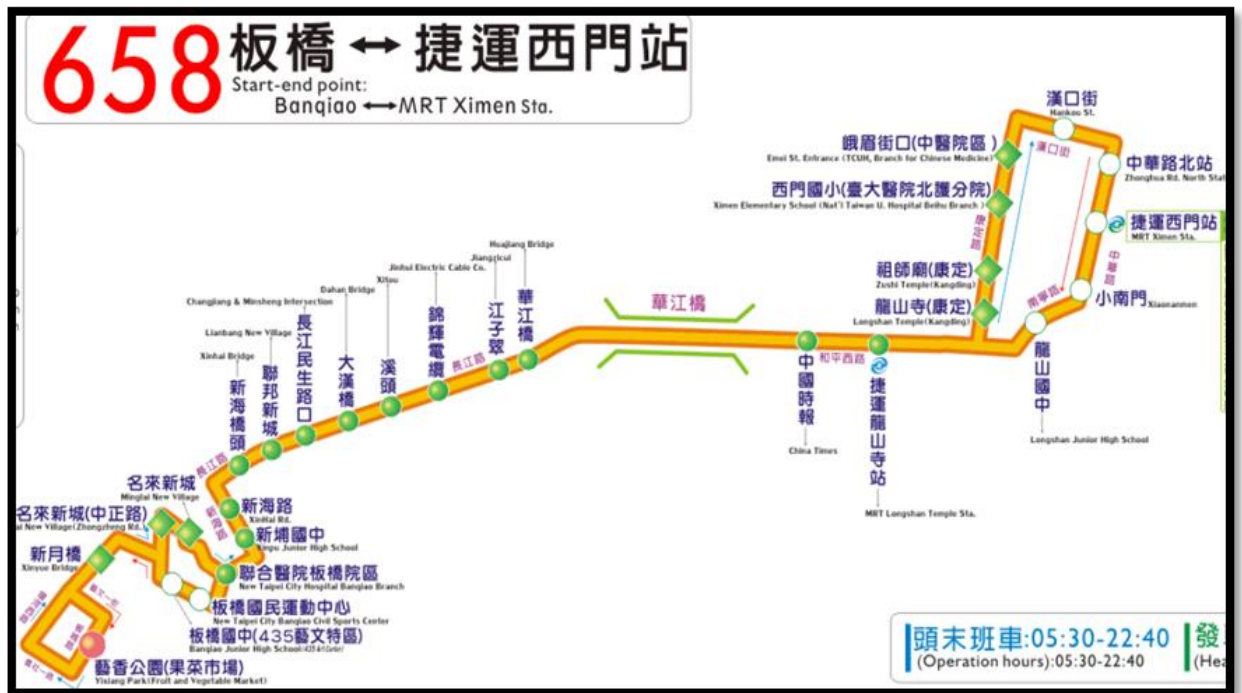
658 板橋 ↔ 捷運西門站
Start-end point:
Banqiao ⟷ MRT Ximen Sta.

漢口街
Hankou St.
峨眉街口(中醫院區)
Emei St. Entrance (TCUH, Branch for Chinese Medicine)
中華路北站
Zhonghua Rd. North Stat
西門國小(臺大醫院北護分院)
Ximen Elementary School (Nat'l Taiwan U. Hospital Beihu Branch)
捷運西門站
MRT Ximen Sta.
祖師廟(康定)
Zushi Temple(Kangding)
龍山寺(康定)
Longshan Temple(Kangding)
小南門
Xiaonanmen
龍山國中
Longshan Junior High School
漢口街
康定路
中華路
南寧路
和平西路
華江橋
中國時報
China Times
捷運龍山寺站
MRT Longshan Temple Sta.
Huajiang Bridge
華江橋
Jiangzicui
江子翠
Jinhui Electric Cable Co.
錦輝電纜
Xitou
溪頭
Dahan Bridge
大漢橋
Changjiang & Minsheng Intersection
長江民生路口
Lianbang New Village
聯邦新城
Xinhai Bridge
新海橋頭
長江路
名來新城
Minglai New Village
名來新城(中正路)
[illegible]ai New Village(Zhongzheng Rd.)
新海路
Xinhai Rd.
新埔國中
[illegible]npu Junior High School
新月橋
Xinyue Bridge
聯合醫院板橋院區
New Taipei City Hospital Banqiao Branch
板橋國民運動中心
New Taipei City Banqiao Civil Sports Center
板橋國中(435藝文特區)
Banqiao Junior High School
藝香公園(果菜市場)
Yixiang Park(Fruit and Vegetable Market)
新海路

頭末班車:05:30-22:40
(Operation hours):05:30-22:40
發
(Hea